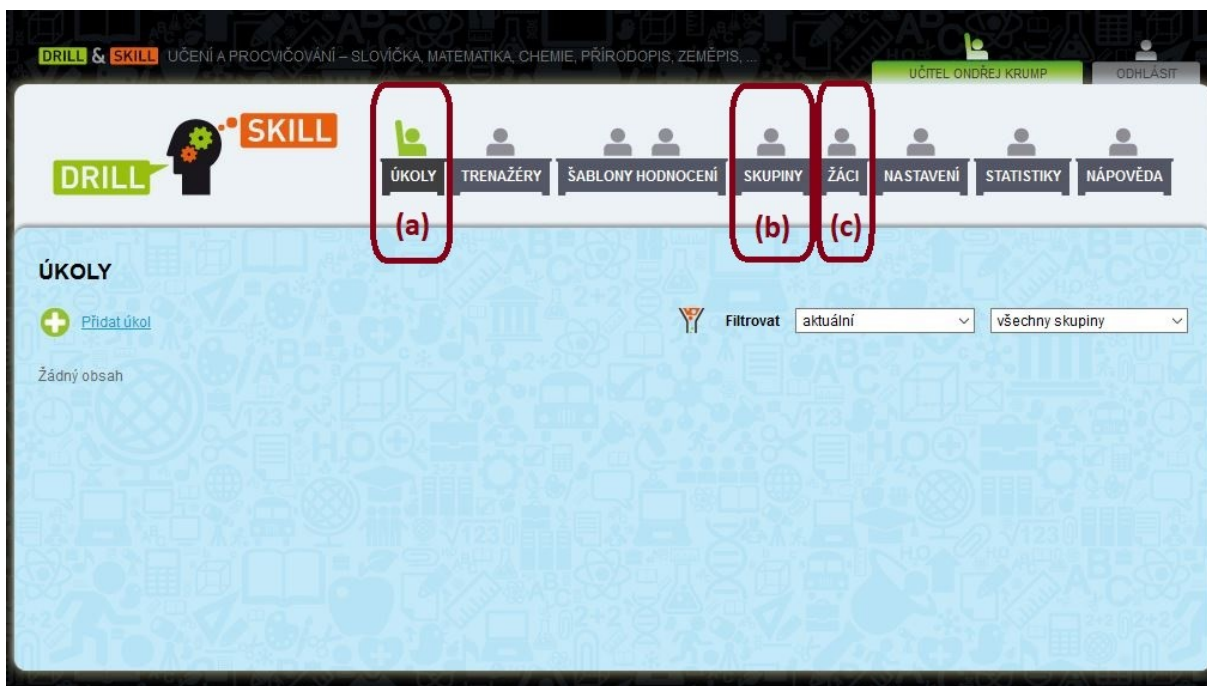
DRILL & SKILL UČENÍ A PROCVIČOVÁNÍ – SLOVÍČKA, MATEMATIKA, CHEMIE, PŘÍRODOPIS, ZEMĚPIS, ...

UČITEL ONDŘEJ KRUMP ODHLÁSIT

DRILL SKILL

ÚKOLY TRENAŽÉRY ŠABLONY HODNOCENÍ SKUPINY ŽÁCI NASTAVENÍ STATISTIKY NÁPOVĚDA

(a) (b) (c)

ÚKOLY

Přidat úkol

Filtrovat aktuální všechny skupiny

Žádný obsah